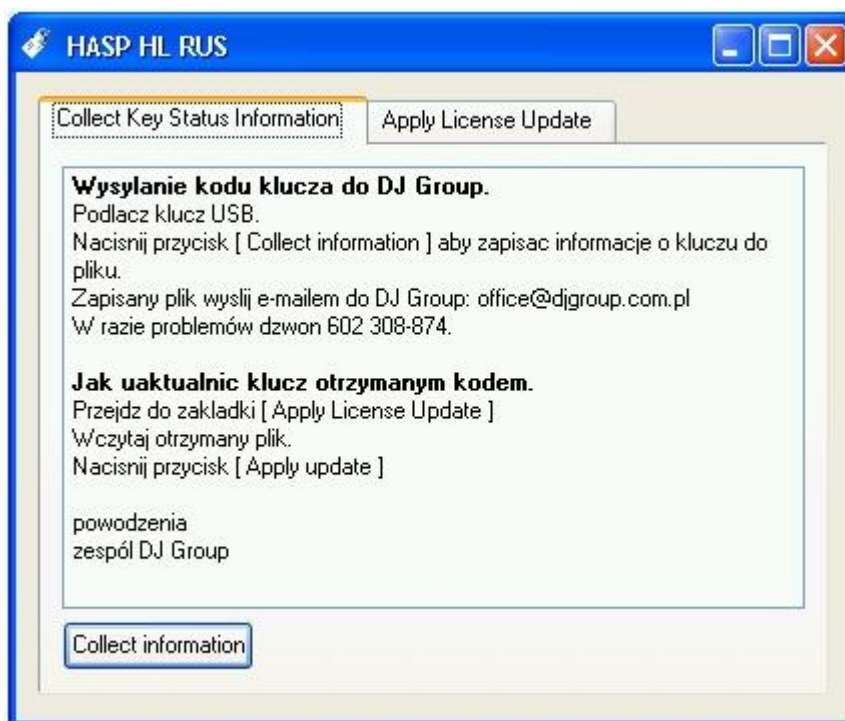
HASP HL RUS

Collect Key Status Information

Apply License Update

**Wysylanie kodu klucza do DJ Group.**
Podlacz klucz USB.
Nacisnij przycisk [ Collect information ] aby zapisac informacje o kluczu do pliku.
Zapisany plik wyslij e-mailem do DJ Group: office@djgroup.com.pl
W razie problemów dzwon 602 308-874.

**Jak uaktualnic klucz otrzymanym kodem.**
Przejdz do zakladki [ Apply License Update ]
Wczytaj otrzymany plik.
Nacisnij przycisk [ Apply update ]

powodzenia
zespól DJ Group

Collect information